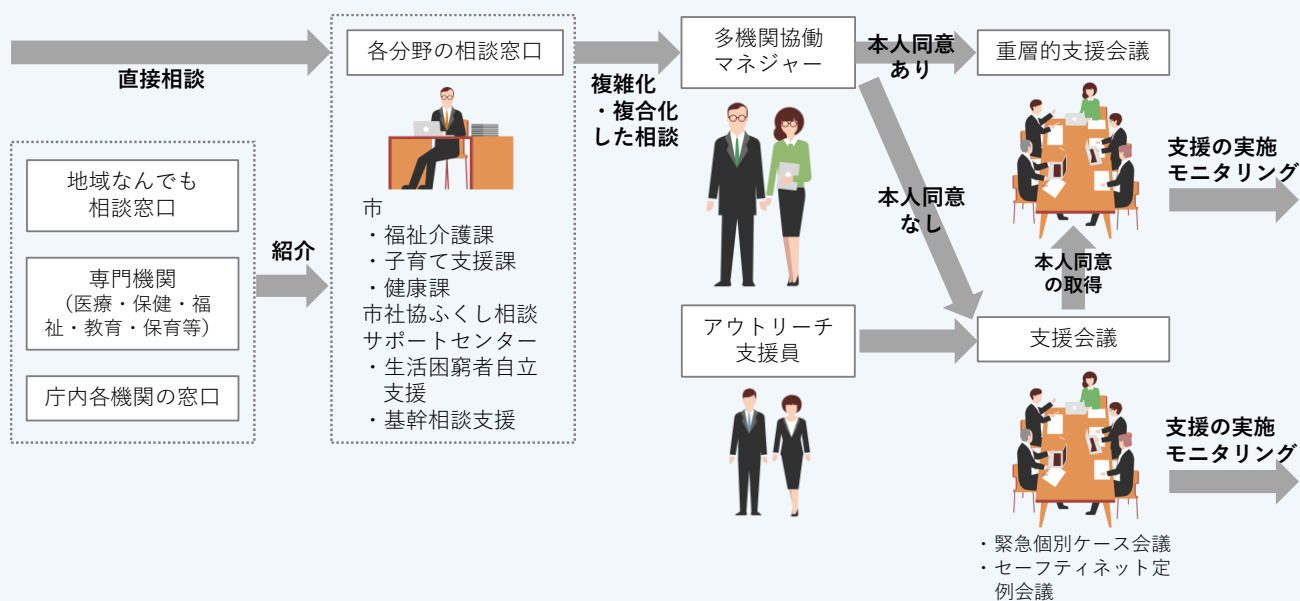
直接相談

地域なんでも相談窓口

専門機関（医療・保健・福祉・教育・保育等）

庁内各機関の窓口

紹介

各分野の相談窓口

市
・福祉介護課
・子育て支援課
・健康課
市社協ふくし相談サポートセンター
・生活困窮者自立支援
・基幹相談支援

複雑化・複合化した相談

多機関協働マネジャー

アウトリーチ支援員

本人同意あり

本人同意なし

重層的支援会議

支援の実施モニタリング

本人同意の取得

支援会議

支援の実施モニタリング

・緊急個別ケース会議
・セーフティネット定例会議